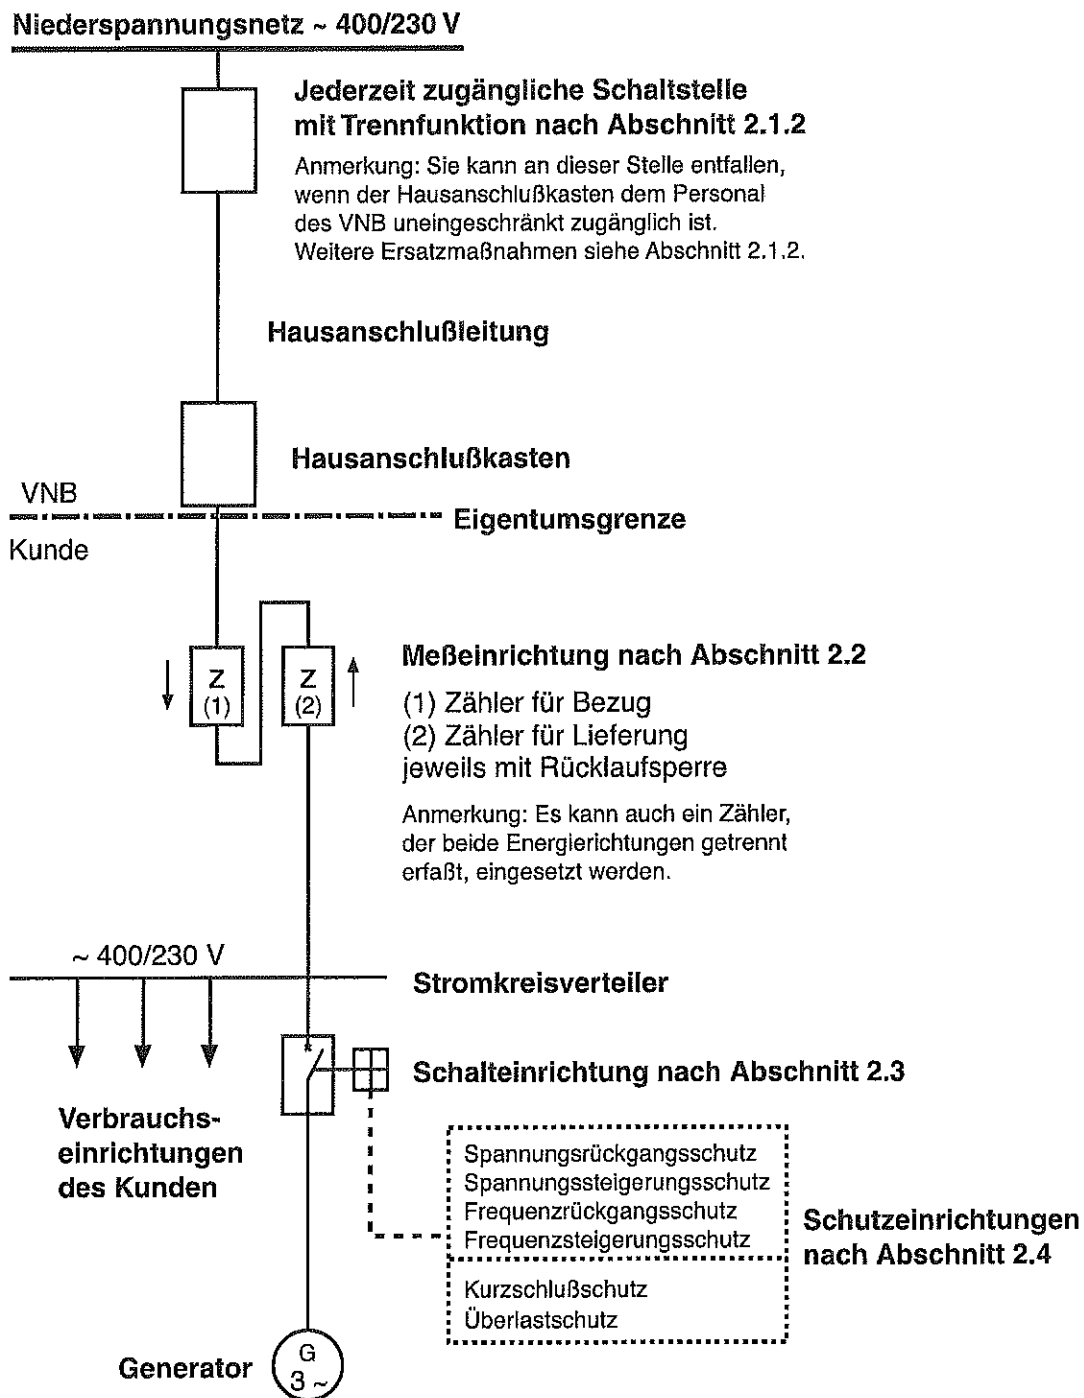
Niederspannungsnetz ~ 400/230 V

Jederzeit zugängliche Schaltstelle mit Trennfunktion nach Abschnitt 2.1.2

Anmerkung: Sie kann an dieser Stelle entfallen, wenn der Hausanschlußkasten dem Personal des VNB uneingeschränkt zugänglich ist. Weitere Ersatzmaßnahmen siehe Abschnitt 2.1.2.

Hausanschlußleitung

Hausanschlußkasten

VNB

Eigentumsgrenze

Kunde

Z (1)

Z (2)

Meßeinrichtung nach Abschnitt 2.2

(1) Zähler für Bezug
(2) Zähler für Lieferung
jeweils mit Rücklaufsperre

Anmerkung: Es kann auch ein Zähler, der beide Energierichtungen getrennt erfaßt, eingesetzt werden.

~ 400/230 V

Stromkreisverteiler

Schalteinrichtung nach Abschnitt 2.3

Verbrauchseinrichtungen des Kunden

Spannungsrückgangsschutz
Spannungssteigerungsschutz
Frequenzrückgangsschutz
Frequenzsteigerungsschutz

Kurzschlußschutz
Überlastschutz

Schutzeinrichtungen nach Abschnitt 2.4

Generator

G
3 ~